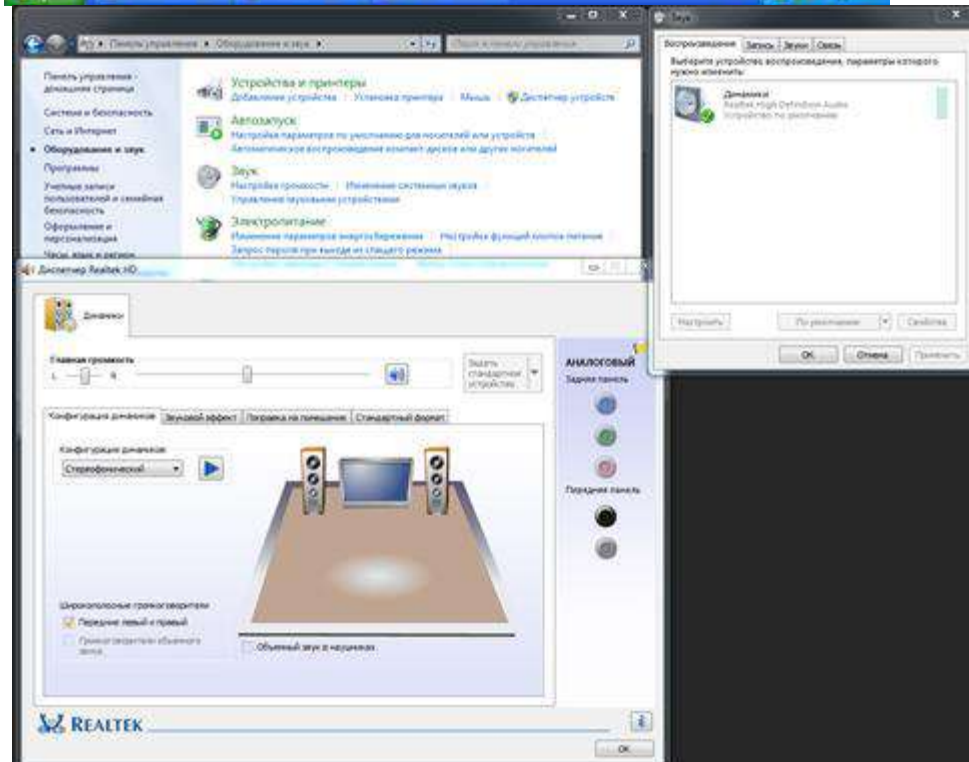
Панель управления ▸ Оборудование и звук ▸

Поиск в панели управления

Панель управления - домашняя страница

Система и безопасность

Сеть и Интернет

Оборудование и звук

Программы

Учетные записи пользователей и семейная безопасность

Оформление и персонализация

Часы, язык и регион

Устройства и принтеры

Добавление устройства | Установка принтера | Мышь | Диспетчер устройств

Автозапуск

Настройка параметров по умолчанию для носителей или устройств

Автоматическое воспроизведение компакт-дисков или других носителей

Звук

Настройка громкости | Изменение системных звуков

Управление звуковыми устройствами

Электропитание

Изменение параметров энергосбережения | Настройка функций кнопок питания

Запрос пароля при выходе из спящего режима

Звук

Воспроизведение | Запись | Звуки | Связь

Выберите устройство воспроизведения, параметры которого нужно изменить:

Динамики

Realtek High Definition Audio

Устройство по умолчанию

Настроить | По умолчанию | Свойства

OK | Отмена | Применить

Диспетчер Realtek HD

Динамики

Главная громкость

L R

Задать стандартное устройство

АНАЛОГОВЫЙ

Задняя панель

Передняя панель

Конфигурация динамиков | Звуковой эффект | Поправка на помещение | Стандартный формат

Конфигурация динамиков

Стереофонический

Широкополосные громкоговорители

Передние левый и правый

Громкоговорители объемного звука

Объемный звук в наушниках

REALTEK

OK